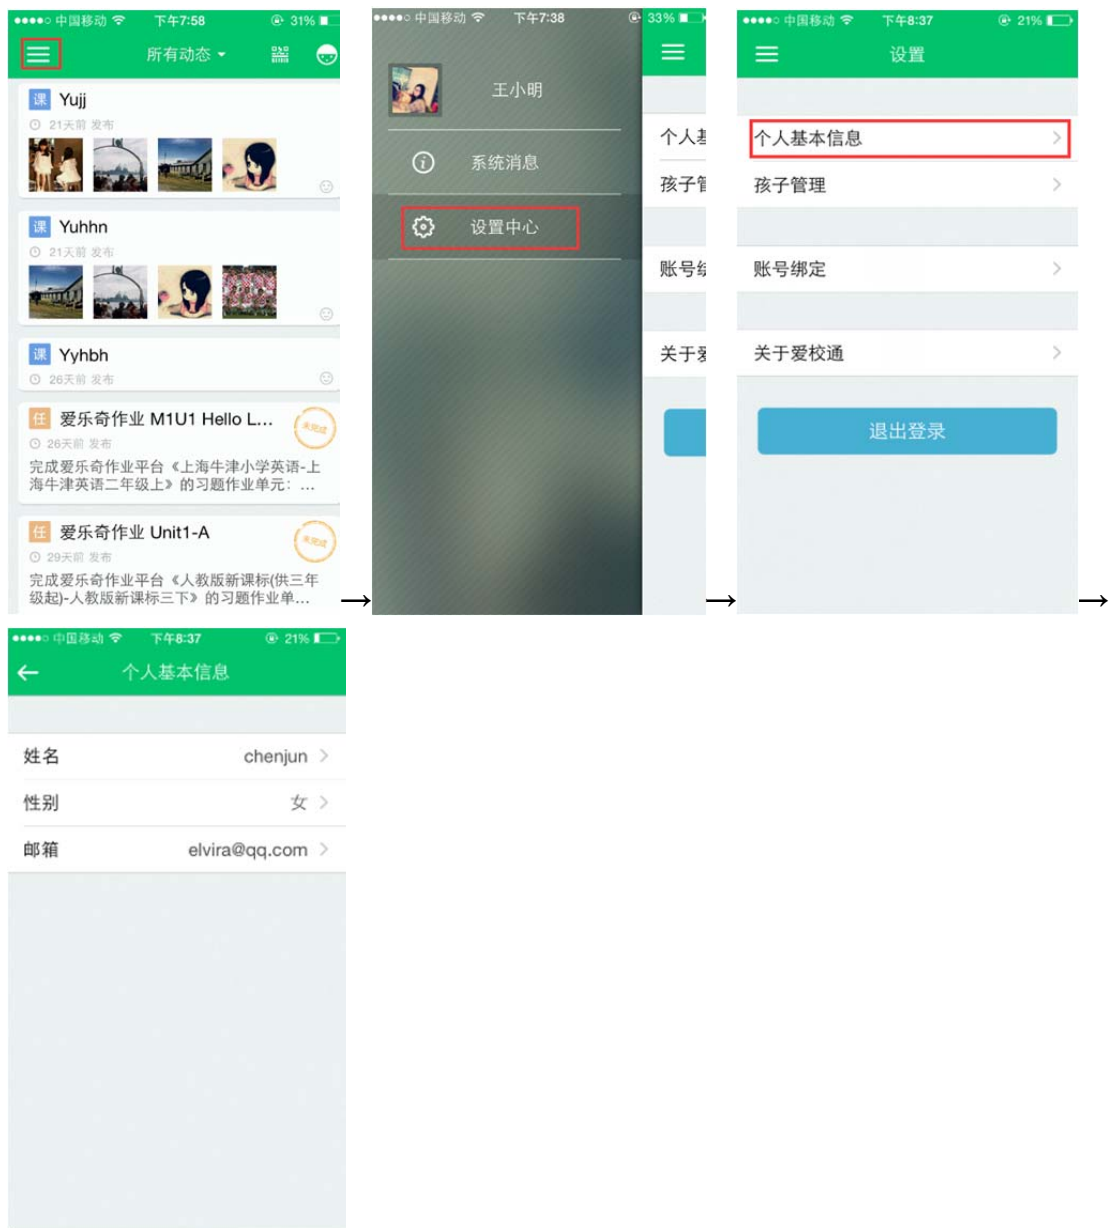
●●●●○ 中国移动 下午7:58 31%

所有动态

课 Yujj
21天前 发布

课 Yuhhn
21天前 发布

课 Yyhbh
26天前 发布

任 爱乐奇作业 M1U1 Hello L...
未完成
26天前 发布
完成爱乐奇作业平台《上海牛津小学英语-上海牛津英语二年级上》的习题作业单元：...

任 爱乐奇作业 Unit1-A
未完成
29天前 发布
完成爱乐奇作业平台《人教版新课标(供三年级起)-人教版新课标三下》的习题作业单...

→

●●●●○ 中国移动 下午7:38 33%

王小明

系统消息

设置中心

个人基
孩子管
账号绑
关于爱

→

●●●●○ 中国移动 下午8:37 21%

设置

个人基本信息

孩子管理

账号绑定

关于爱校通

退出登录

→

●●●●○ 中国移动 下午8:37 21%

个人基本信息

| | |
|---|---|
| 姓名 | chenjun |
| 性别 | 女 |
| 邮箱 | elvira@qq.com |